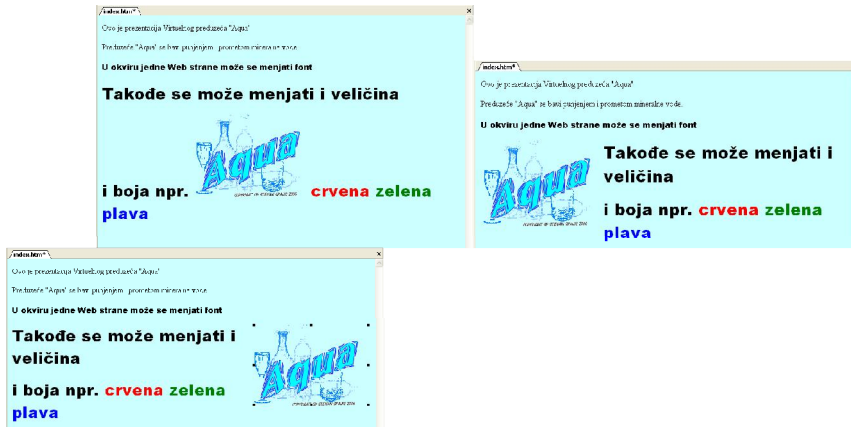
index.htm*

Ovo je prezentacija Virtuelnog preduzeća "Aqua"

Preduzeće "Aqua" se bavi punjenjem i prometom mineralne vode.

U okviru jedne Web strane može se menjati font

Takođe se može menjati i veličina

Aqua

i boja npr. crvena zelena plava

index.htm*

Ovo je prezentacija Virtuelnog preduzeća "Aqua"

Preduzeće "Aqua" se bavi punjenjem i prometom mineralne vode.

U okviru jedne Web strane može se menjati font

Aqua

Takođe se može menjati i veličina

i boja npr. crvena zelena plava

index.htm*

Ovo je prezentacija Virtuelnog preduzeća "Aqua"

Preduzeće "Aqua" se bavi punjenjem i prometom mineralne vode.

U okviru jedne Web strane može se menjati font

Takođe se može menjati i veličina

Aqua

i boja npr. crvena zelena plava